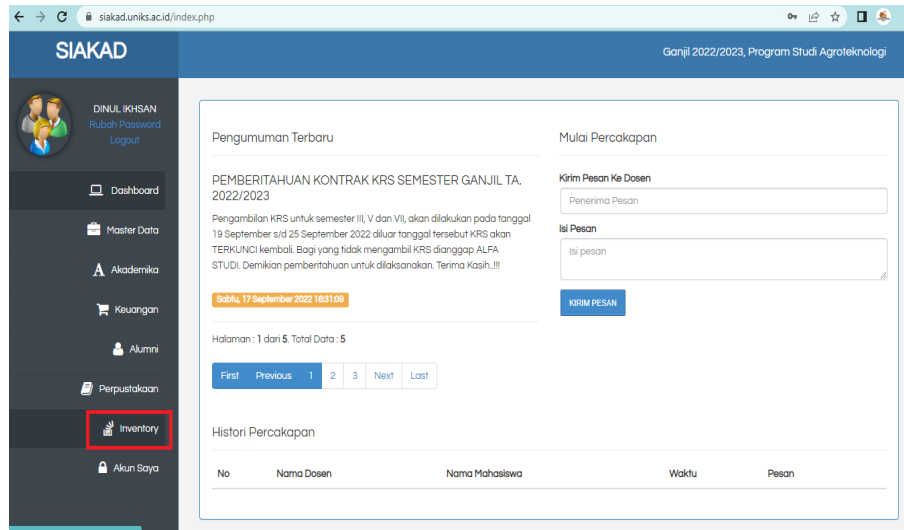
siakad.uniks.ac.id/index.php

SIAKAD

Ganjil 2022/2023, Program Studi Agroteknologi

DINUL IKHSAN
Rubah Password
Logout

Dashboard
Master Data
Akademika
Keuangan
Alumni
Perpustakaan
Inventory
Akun Saya

Pengumuman Terbaru

PEMBERITAHUAN KONTRAK KRS SEMESTER GANJIL TA. 2022/2023

Pengambilan KRS untuk semester III, V dan VII, akan dilakukan pada tanggal 19 September s/d 25 September 2022 diluar tanggal tersebut KRS akan TERKUNCI kembali. Bagi yang tidak mengambil KRS dianggap ALFA STUDI. Demikian pemberitahuan untuk dilaksanakan. Terima Kasih..!!!

Sabtu, 17 September 2022 16:31:09

Halaman : 1 dari 5. Total Data : 5

First Previous 1 2 3 Next Last

Mulai Percakapan

Kirim Pesan Ke Dosen
Penerima Pesan
Isi Pesan
Isi pesan
KIRIM PESAN

Histori Percakapan

| No | Nama Dosen | Nama Mahasiswa | Waktu | Pesan |
|---|---|---|---|---|